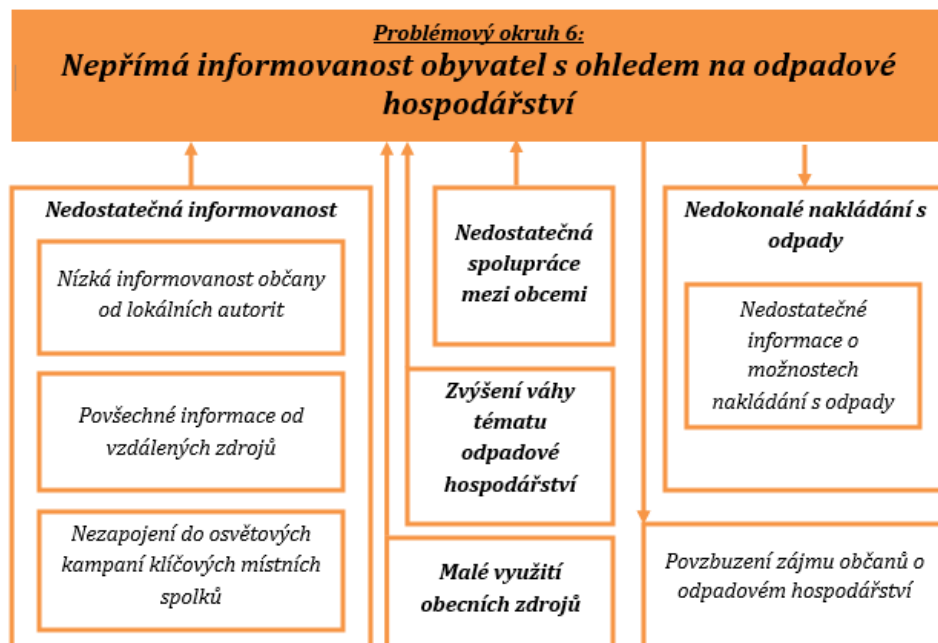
Problémový okruh 6:
Nepřímá informovanost obyvatel s ohledem na odpadové hospodářství

Nedostatečná informovanost

Nízká informovanost občany od lokálních autorit

Povšechné informace od vzdálených zdrojů

Nezapojení do osvětových kampaní klíčových místních spolků

Nedostatečná spolupráce mezi obcemi

Zvýšení váhy tématu odpadové hospodářství

Malé využití obecních zdrojů

Nedokonalé nakládání s odpady

Nedostatečné informace o možnostech nakládání s odpady

Povzbuzení zájmu občanů o odpadovém hospodářství